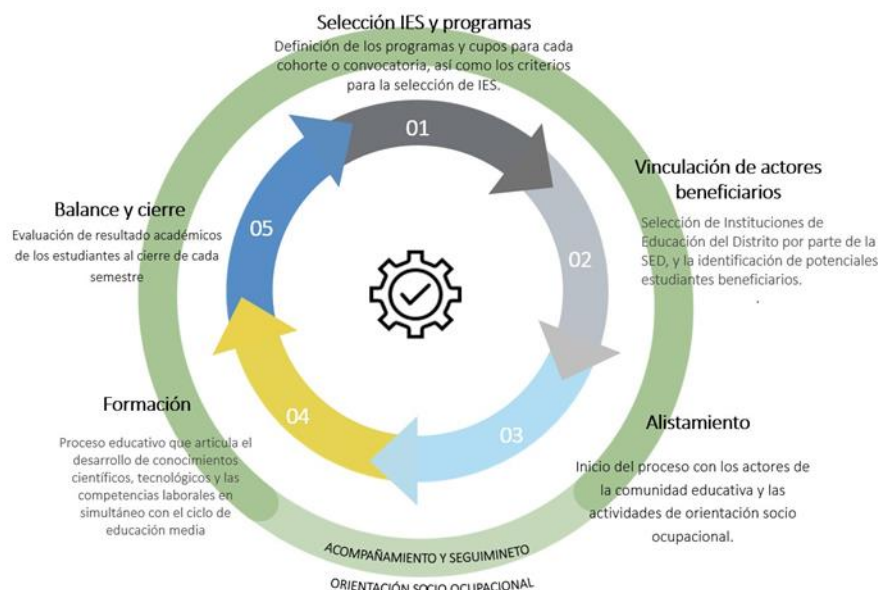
Selección IES y programas
Definición de los programas y cupos para cada cohorte o convocatoria, así como los criterios para la selección de IES.

01

Vinculación de actores beneficiarios
Selección de Instituciones de Educación del Distrito por parte de la SED, y la identificación de potenciales estudiantes beneficiarios.

02

Alistamiento
Inicio del proceso con los actores de la comunidad educativa y las actividades de orientación socio ocupacional.

03

Formación
Proceso educativo que articula el desarrollo de conocimientos científicos, tecnológicos y las competencias laborales en simultáneo con el ciclo de educación media

04

Balance y cierre
Evaluación de resultado académicos de los estudiantes al cierre de cada semestre

05

ACOMPAÑAMIENTO Y SEGUIMINETO
ORIENTACIÓN SOCIO OCUPACIONAL